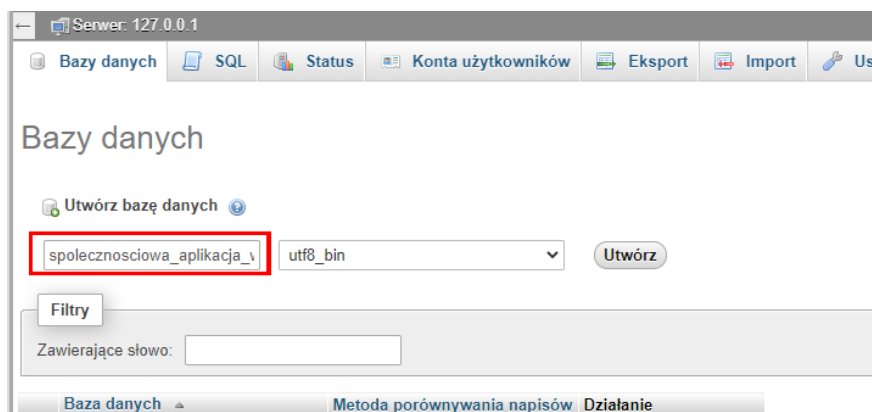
Serwer: 127.0.0.1

Bazy danych SQL Status Konta użytkowników Eksport Import Us

Bazy danych

Utwórz bazę danych

spolecznosciowa_aplikacja_\ utf8_bin Utwórz

Filtry

Zawierające słowo:

| Baza danych | Metoda porównywania napisów | Działanie |
|---|---|---|